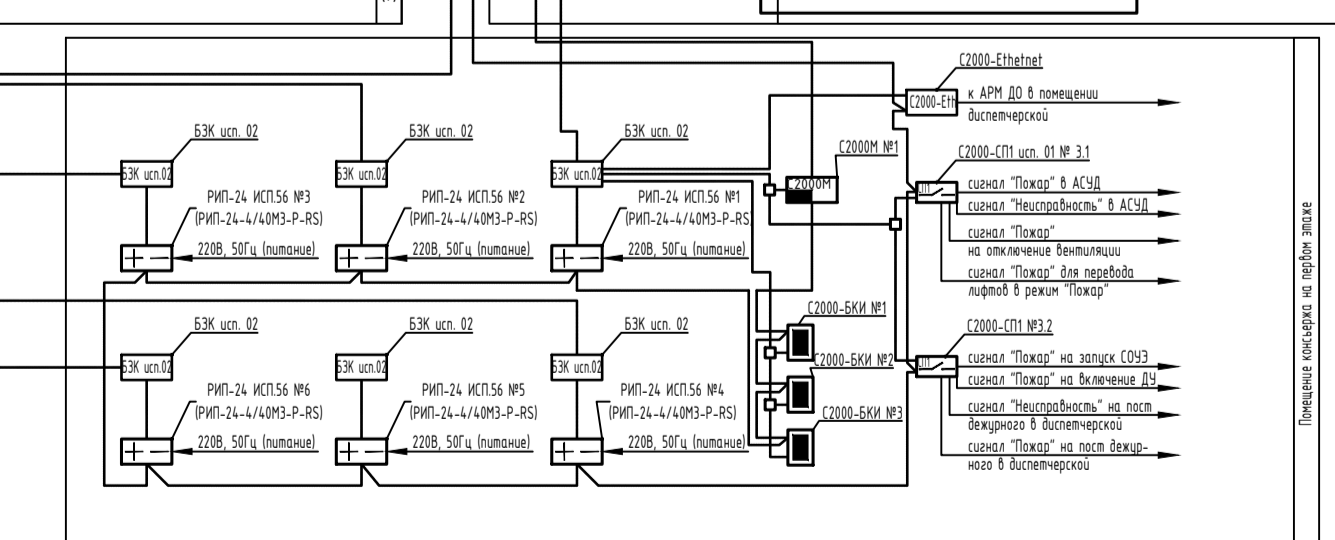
С2000-Ethetnet

С2000-Eth

к АРМ ДО в помещении диспетчерской

БЗК исп. 02

БЗК исп.02

РИП-24 ИСП.56 №3
(РИП-24-4/40М3-Р-RS)

220В, 50Гц (питание)

БЗК исп. 02

БЗК исп.02

РИП-24 ИСП.56 №2
(РИП-24-4/40М3-Р-RS)

220В, 50Гц (питание)

БЗК исп. 02

БЗК исп.02

РИП-24 ИСП.56 №1
(РИП-24-4/40М3-Р-RS)

220В, 50Гц (питание)

С2000М №1

С2000М

С2000-СП1 исп. 01 № 3.1

сигнал "Пожар" в АСУД

сигнал "Неисправность" в АСУД

сигнал "Пожар" на отключение вентиляции

сигнал "Пожар" для перевода лифтов в режим "Пожар"

С2000-БКИ №1

БЗК исп. 02

БЗК исп.02

РИП-24 ИСП.56 №6
(РИП-24-4/40М3-Р-RS)

220В, 50Гц (питание)

БЗК исп. 02

БЗК исп.02

РИП-24 ИСП.56 №5
(РИП-24-4/40М3-Р-RS)

220В, 50Гц (питание)

БЗК исп. 02

БЗК исп.02

РИП-24 ИСП.56 №4
(РИП-24-4/40М3-Р-RS)

220В, 50Гц (питание)

С2000-БКИ №2

С2000-БКИ №3

С2000-СП1 №3.2

сигнал "Пожар" на запуск СОУЭ

сигнал "Пожар" на включение ДУ

сигнал "Неисправность" на пост дежурного в диспетчерской

сигнал "Пожар" на пост дежурного в диспетчерской

Помещение консьержа на первом этаже